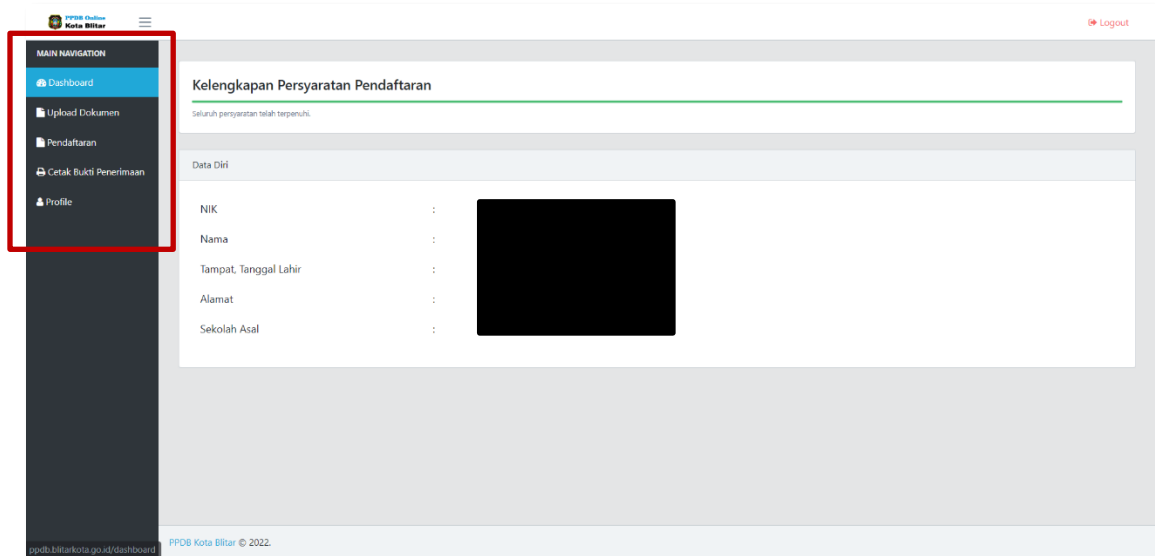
PPDB Online
Kota Blitar

Logout

MAIN NAVIGATION

Dashboard

Upload Dokumen

Pendaftaran

Cetak Bukti Penerimaan

Profile

Kelengkapan Persyaratan Pendaftaran

Seluruh persyaratan telah terpenuhi.

Data Diri

NIK :

Nama :

Tampat, Tanggal Lahir :

Alamat :

Sekolah Asal :

ppdb.blitarkota.go.id/dashboard

PPDB Kota Blitar © 2022.